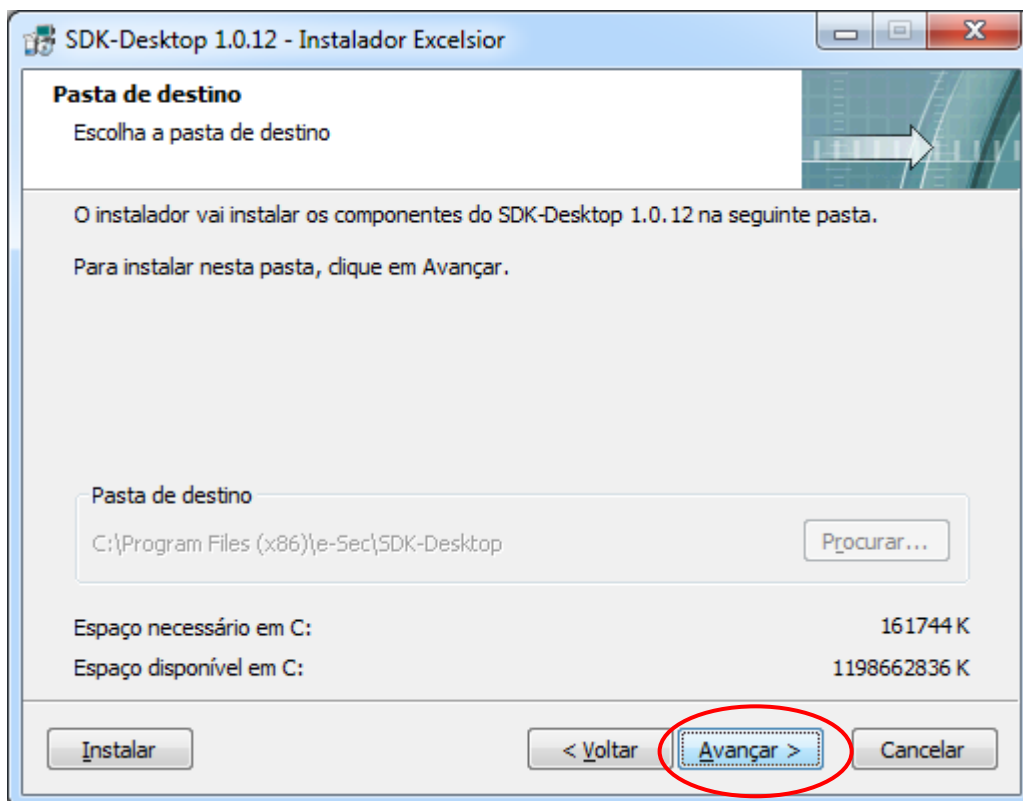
SDK-Desktop 1.0.12 - Instalador Excelsior

Pasta de destino

Escolha a pasta de destino

O instalador vai instalar os componentes do SDK-Desktop 1.0.12 na seguinte pasta.

Para instalar nesta pasta, clique em Avançar.

Pasta de destino

C:\Program Files (x86)\e-Sec\SDK-Desktop

Procurar...

Espaço necessário em C:

161744 K

Espaço disponível em C:

1198662836 K

Instalar

< Voltar

Avançar >

Cancelar